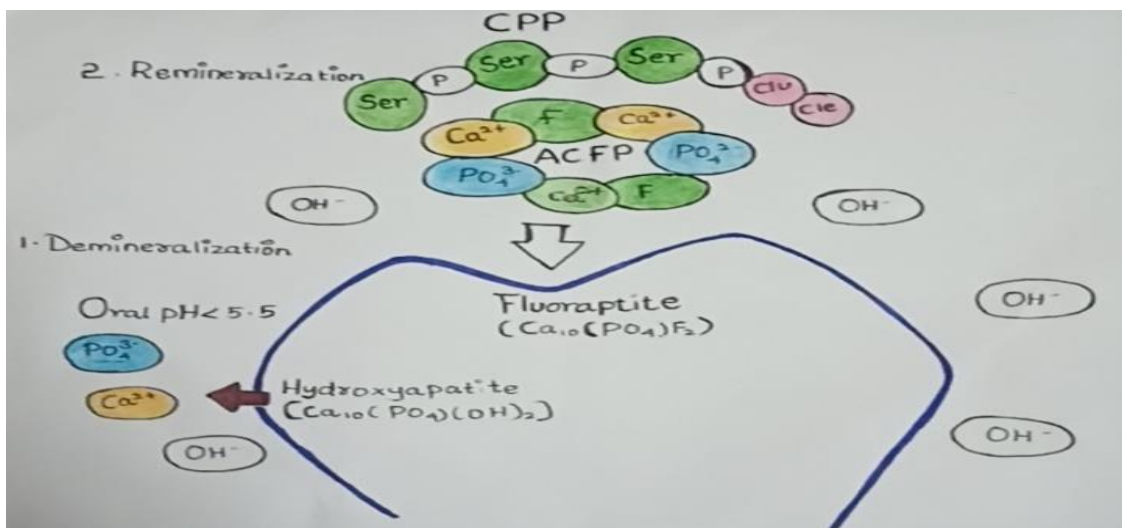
CPP

2. Remineralization

Ser P Ser P Ser P Glu Glu

$Ca^{2+}$ F $Ca^{2+}$

ACFP $PO_4^{3-}$

$PO_4^{3-}$ $Ca^{2+}$ F

$OH^-$

$OH^-$

1. Demineralization

Oral pH< 5.5

$PO_4^{3-}$

$Ca^{2+}$

$OH^-$

Fluoraptite
$(Ca_{10}(PO_4)F_2)$

$OH^-$

Hydroxyapatite
$(Ca_{10}(PO_4)(OH)_2)$

$OH^-$